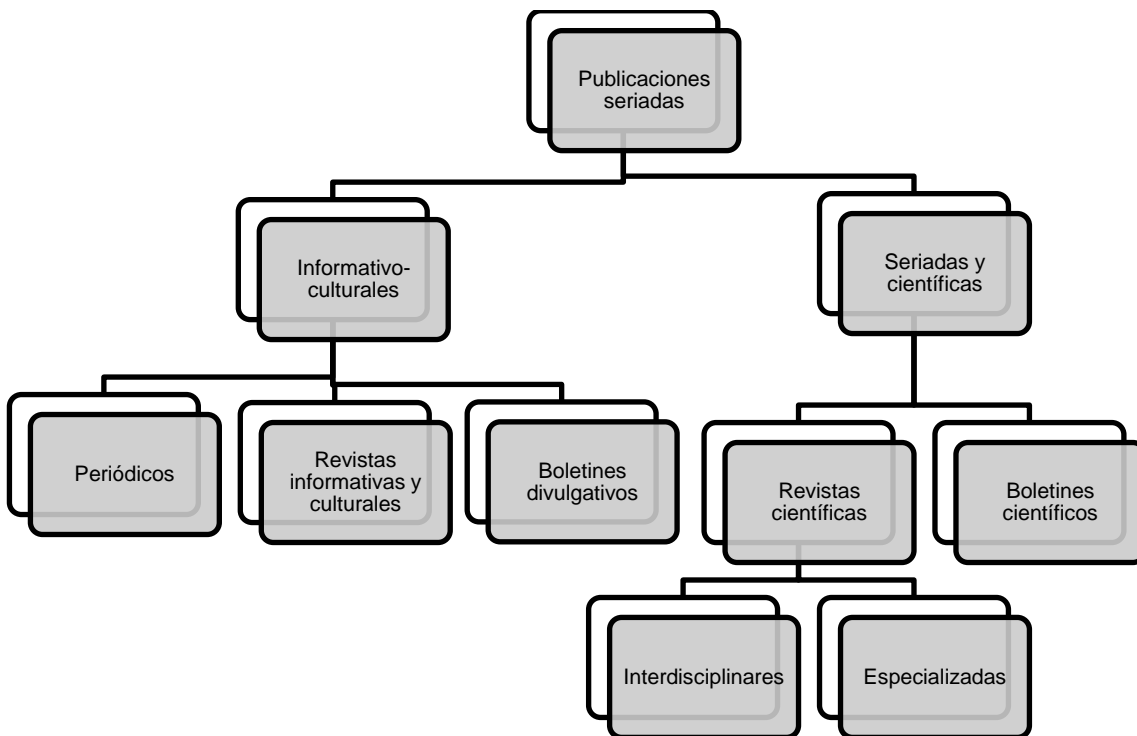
Publicaciones seriadas

Informativo-culturales

Seriadas y científicas

Periódicos

Revistas informativas y culturales

Boletines divulgativos

Revistas científicas

Boletines científicos

Interdisciplinares

Especializadas